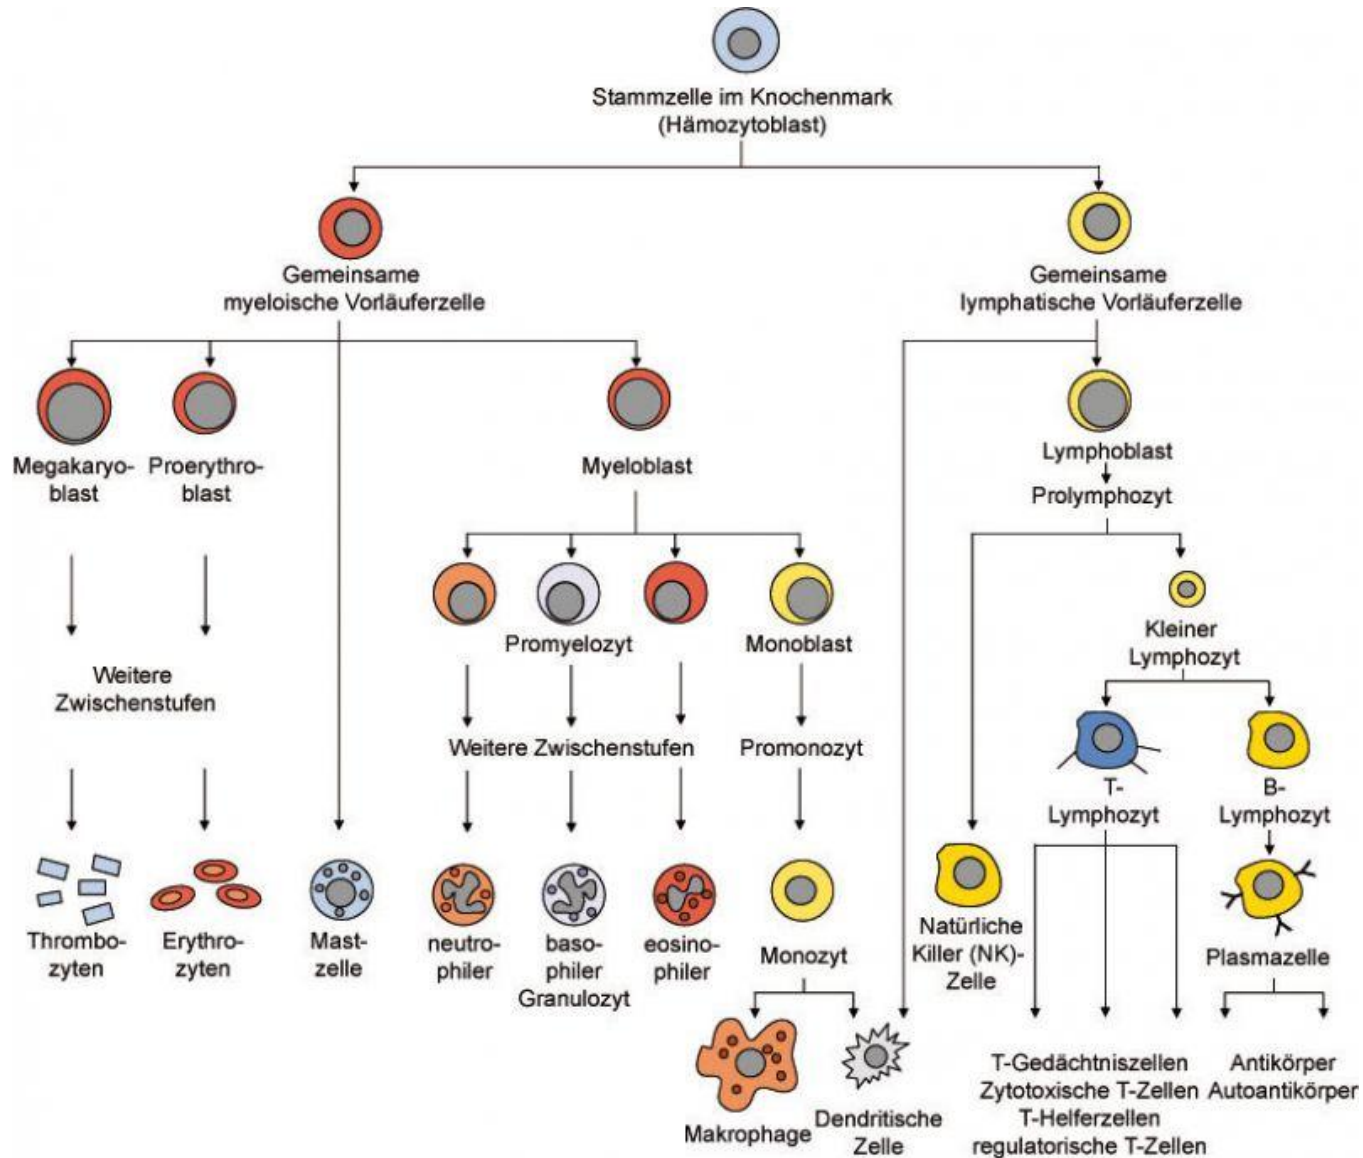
Stammzelle im Knochenmark
(Hämozytoblast)

Gemeinsame
myeloische Vorläuferzelle

Gemeinsame
lymphatische Vorläuferzelle

Megakaryoblast

Proerythroblast

Myeloblast

Lymphoblast
Prolymphozyt

Promyelozyt

Monoblast

Kleiner
Lymphozyt

Weitere
Zwischenstufen

Weitere Zwischenstufen

Promonozyt

T-
Lymphozyt

B-
Lymphozyt

Thrombozyten

Erythrozyten

Mastzelle

neutrophiler

basophiler
Granulozyt

eosinophiler

Monozyt

Natürliche
Killer (NK)-
Zelle

Plasmazelle

Makrophage

Dendritische
Zelle

T-Gedächtniszellen
Zytotoxische T-Zellen
T-Helferzellen
regulatorische T-Zellen

Antikörper
Autoantikörper